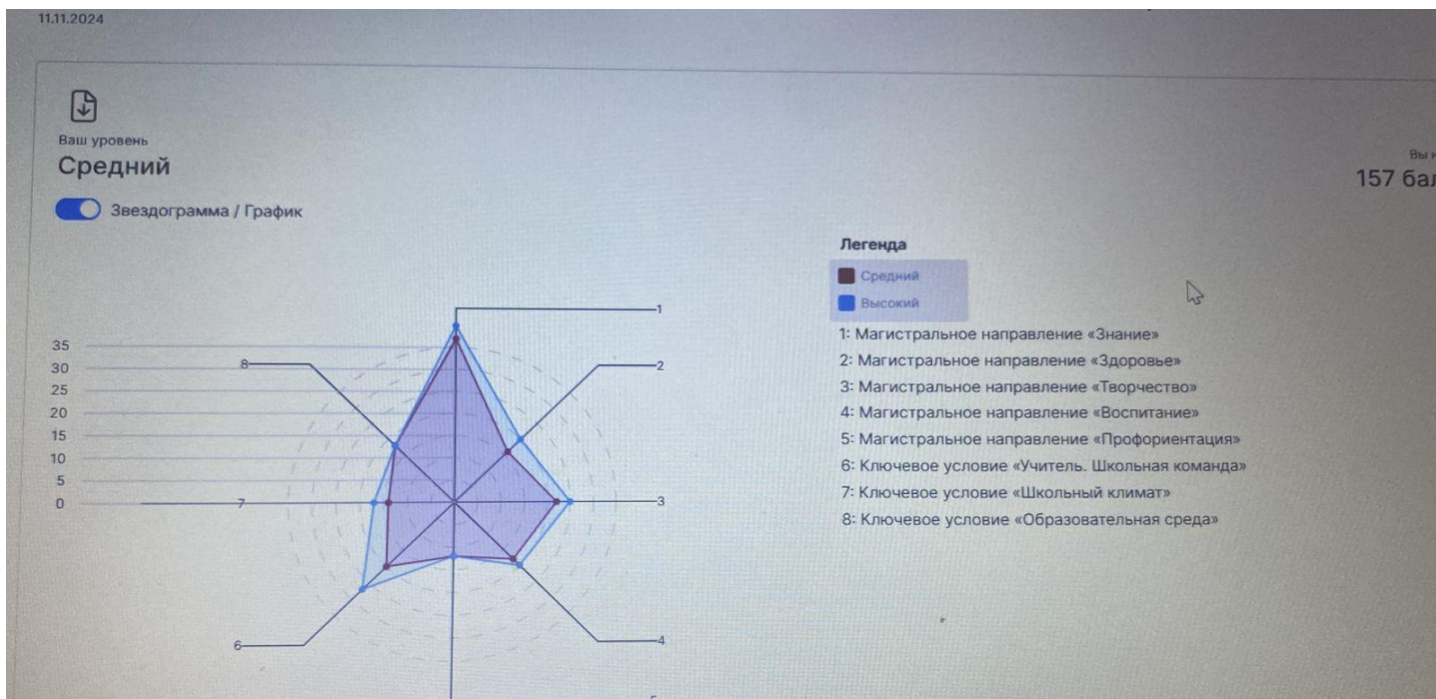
11.11.2024

Ваш уровень
Средний

Вы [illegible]
157 ба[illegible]

Звездограмма / График

35
30
25
20
15
10
5
0

1
2
3
4
5
6
7
8

Легенда
Средний
Высокий

1: Магистральное направление «Знание»
2: Магистральное направление «Здоровье»
3: Магистральное направление «Творчество»
4: Магистральное направление «Воспитание»
5: Магистральное направление «Профориентация»
6: Ключевое условие «Учитель. Школьная команда»
7: Ключевое условие «Школьный климат»
8: Ключевое условие «Образовательная среда»